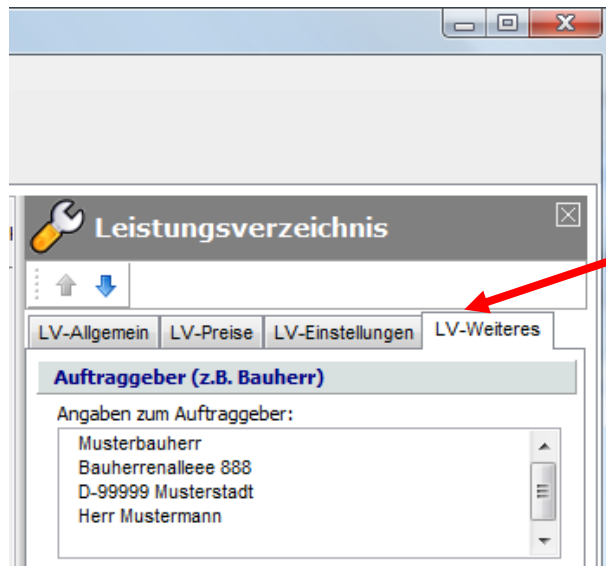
Leistungsverzeichnis

LV-Allgemein | LV-Preise | LV-Einstellungen | LV-Weiteres

Auftraggeber (z.B. Bauherr)

Angaben zum Auftraggeber:

Musterbauherr
Bauherrenalleee 888
D-99999 Musterstadt
Herr Mustermann